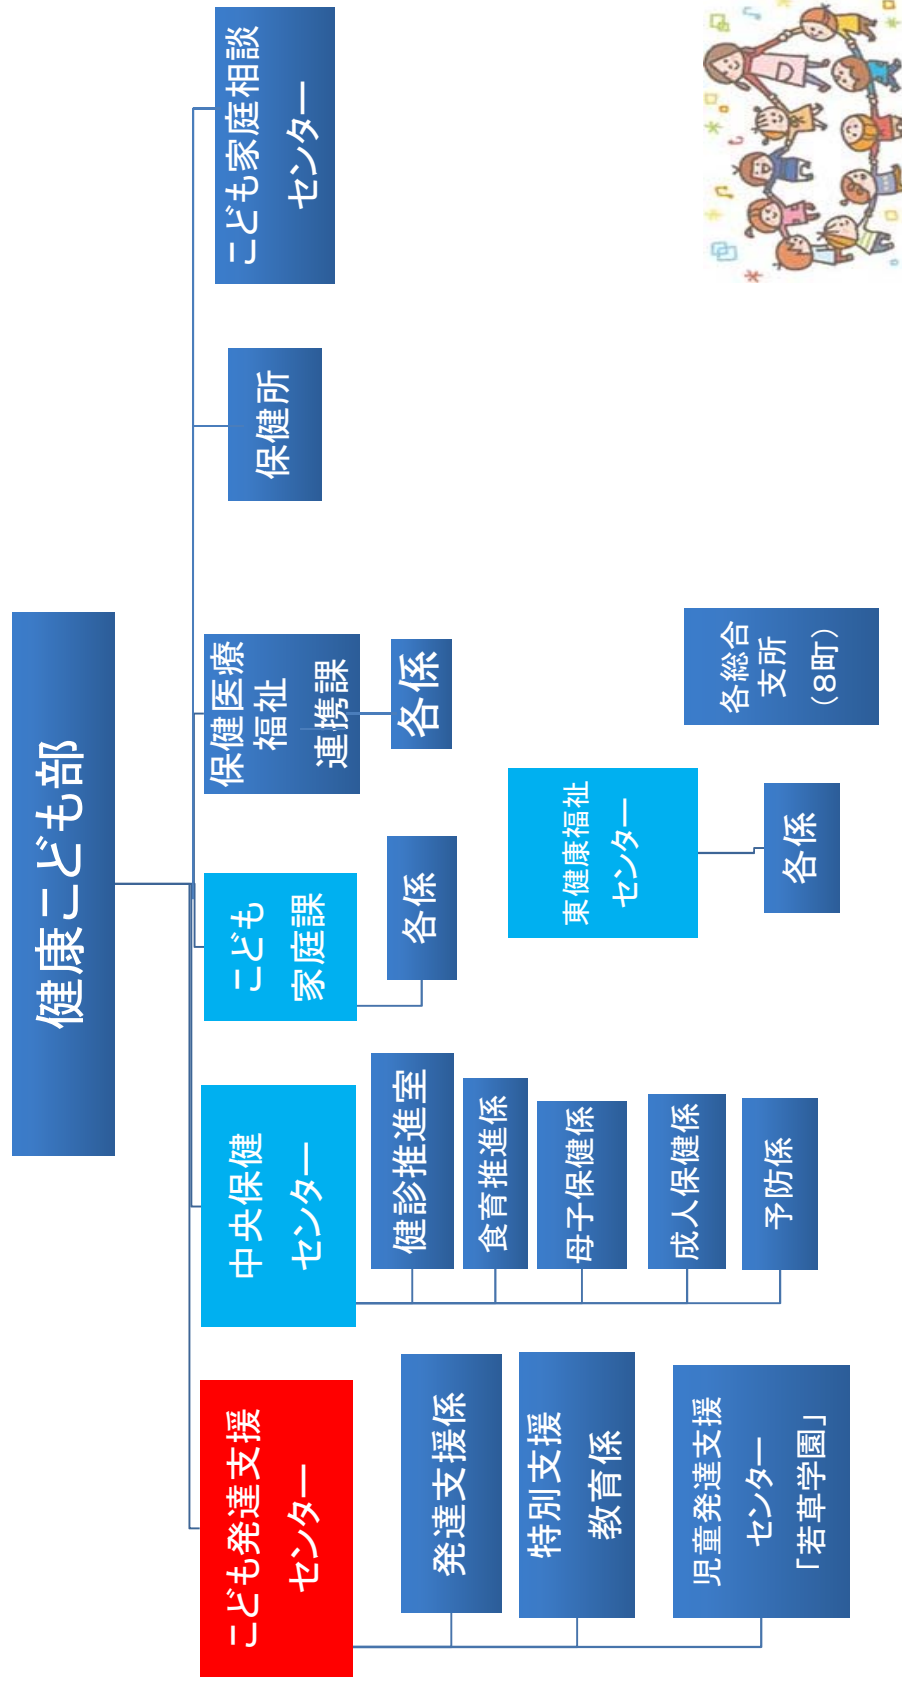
健康こども部

こども家庭相談センター

保健所

保健医療福祉連携課

各係

こども家庭課

各係

中央保健センター

健診推進室

食育推進係

母子保健係

成人保健係

予防係

こども発達支援センター

発達支援係

特別支援教育係

児童発達支援センター「若草学園」

各総合支所（8町）

東健康福祉センター

各係